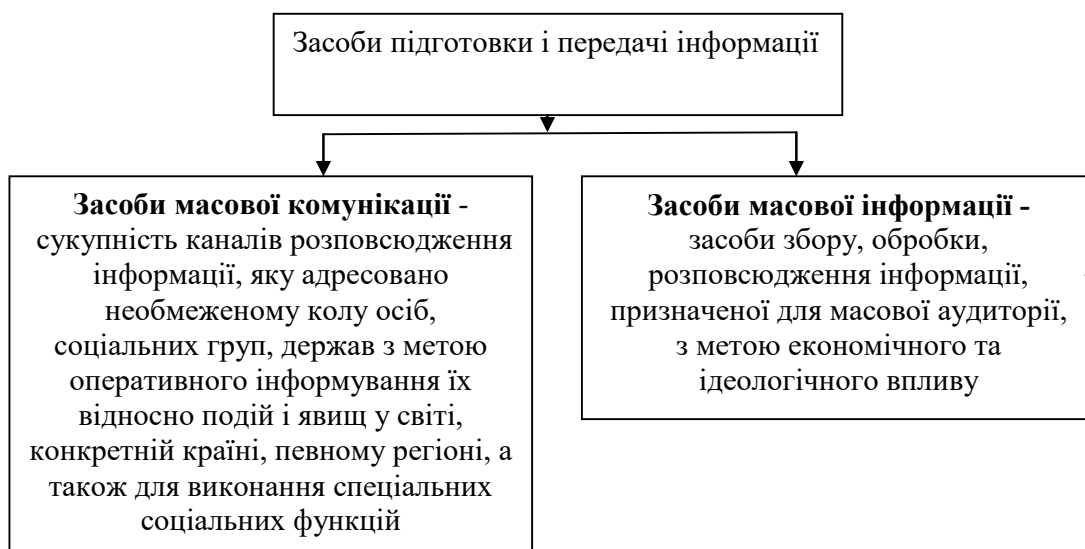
Засоби підготовки і передачі інформації

**Засоби масової комунікації** - сукупність каналів розповсюдження інформації, яку адресовано необмеженому колу осіб, соціальних груп, держав з метою оперативного інформування їх відносно подій і явищ у світі, конкретній країні, певному регіоні, а також для виконання спеціальних соціальних функцій

**Засоби масової інформації -** засоби збору, обробки, розповсюдження інформації, призначеної для масової аудиторії, з метою економічного та ідеологічного впливу